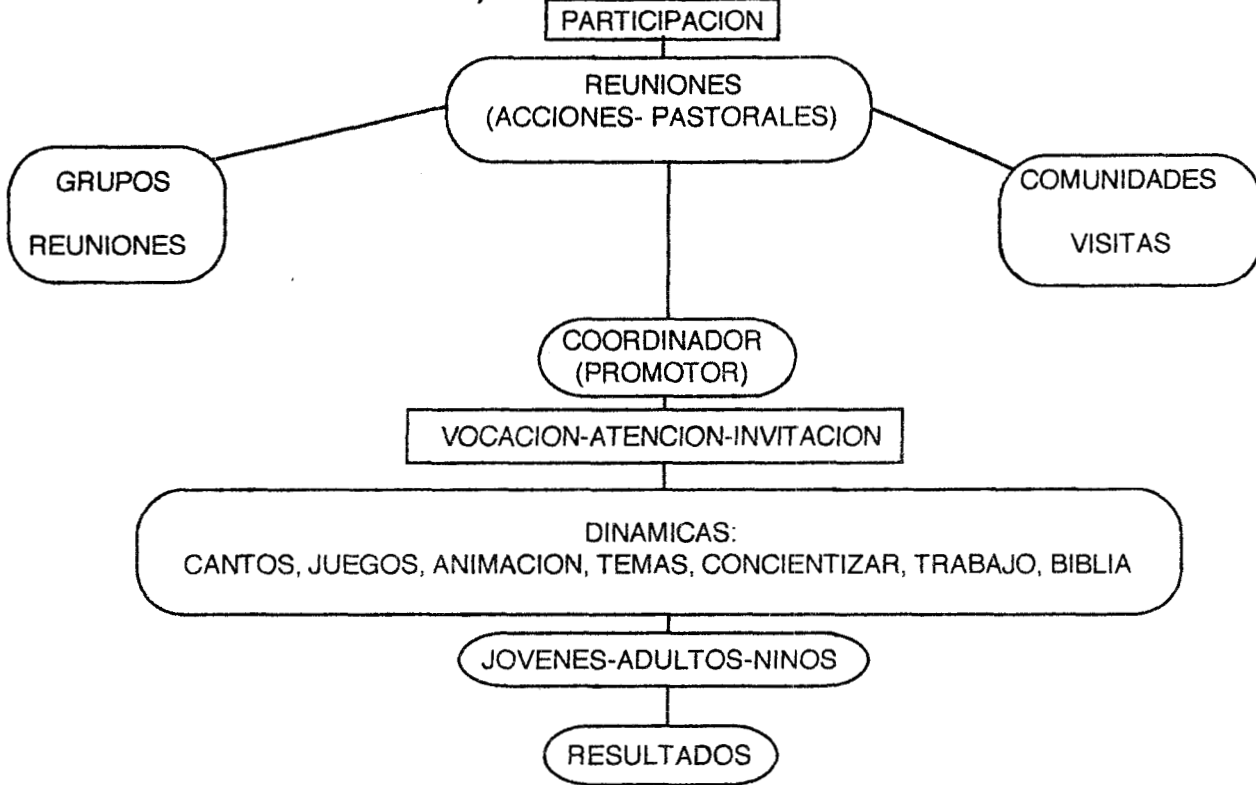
PARTICIPACION

REUNIONES (ACCIONES- PASTORALES)

GRUPOS

REUNIONES

COMUNIDADES

VISITAS

COORDINADOR (PROMOTOR)

VOCACION-ATENCION-INVITACION

DINAMICAS:
CANTOS, JUEGOS, ANIMACION, TEMAS, CONCIENTIZAR, TRABAJO, BIBLIA

JOVENES-ADULTOS-NINOS

RESULTADOS